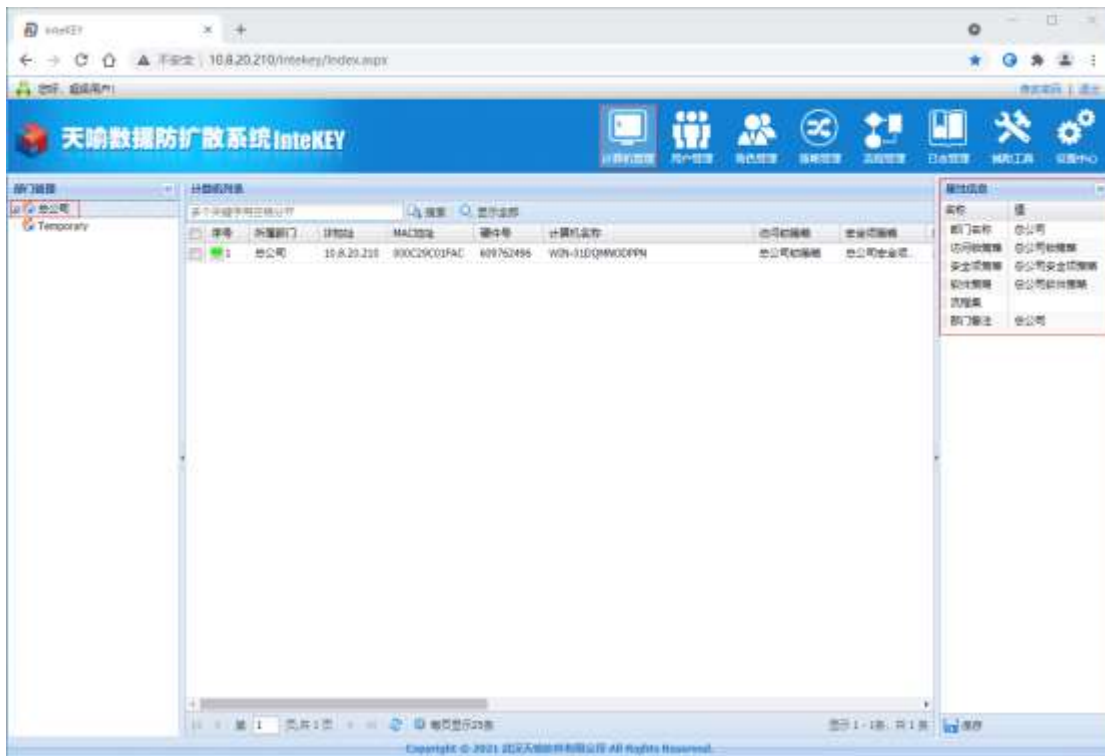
InteKEY
不安全 | 10.8.20.210/Intekey/Index.aspx
您好，超级用户!
修改密码 | 退出

天喻数据防扩散系统 InteKEY
计算机管理 用户管理 角色管理 策略管理 流程管理 日志管理 辅助工具 设置中心

部门管理
总公司
Temporary

计算机列表
多个关键字用空格分开
搜索 显示全部

| 序号 | 所属部门 | IP地址 | MAC地址 | 硬件号 | 计算机名称 | 访问权限策略 | 安全项策略 |
|---|---|---|---|---|---|---|---|
| 1 | 总公司 | 10.8.20.210 | 000C29C01FAC | 609762496 | WIN-31DQMNODPPN | 总公司权限策略 | 总公司安全项... |

第 1 页共1页 每页显示25条
显示1 - 1条，共1条

属性信息
| 名称 | 值 |
|---|---|
| 部门名称 | 总公司 |
| 访问权限策略 | 总公司权限策略 |
| 安全项策略 | 总公司安全项策略 |
| 审计策略 | 总公司审计策略 |
| 流程集 | |
| 部门备注 | 总公司 |

保存

Copyright © 2021 武汉天喻软件有限公司 All Rights Reserved.